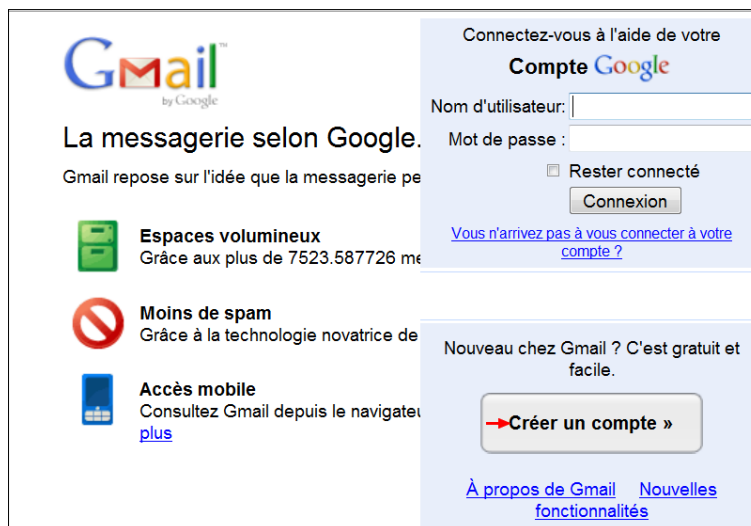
Gmail™
by Google

La messagerie selon Google.

Gmail repose sur l'idée que la messagerie pe

Espaces volumineux
Grâce aux plus de 7523.587726 me

Moins de spam
Grâce à la technologie novatrice de

Accès mobile
Consultez Gmail depuis le navigateu
plus

Connectez-vous à l'aide de votre
Compte Google

Nom d'utilisateur:
Mot de passe :
Rester connecté
Connexion

Vous n'arrivez pas à vous connecter à votre compte ?

Nouveau chez Gmail ? C'est gratuit et facile.

Créer un compte »

À propos de Gmail Nouvelles fonctionnalités